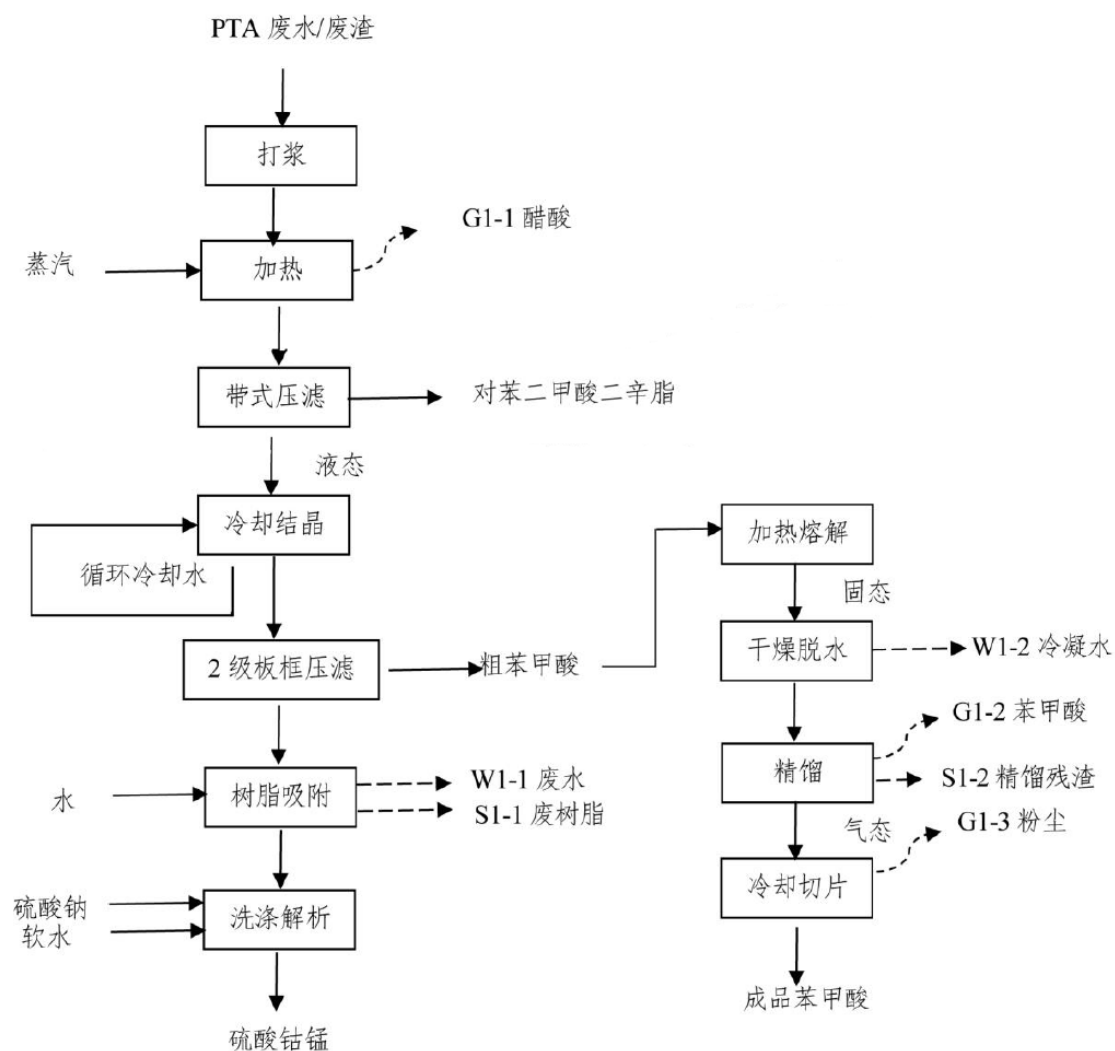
PTA 废水/废渣

打浆

G1-1 醋酸

蒸汽

加热

带式压滤

对苯二甲酸二辛脂

液态

冷却结晶

循环冷却水

2 级板框压滤

粗苯甲酸

加热熔解

固态

干燥脱水

W1-2 冷凝水

G1-2 苯甲酸

精馏

S1-2 精馏残渣

气态

G1-3 粉尘

冷却切片

成品苯甲酸

水

树脂吸附

W1-1 废水

S1-1 废树脂

硫酸钠

软水

洗涤解析

硫酸钴锰